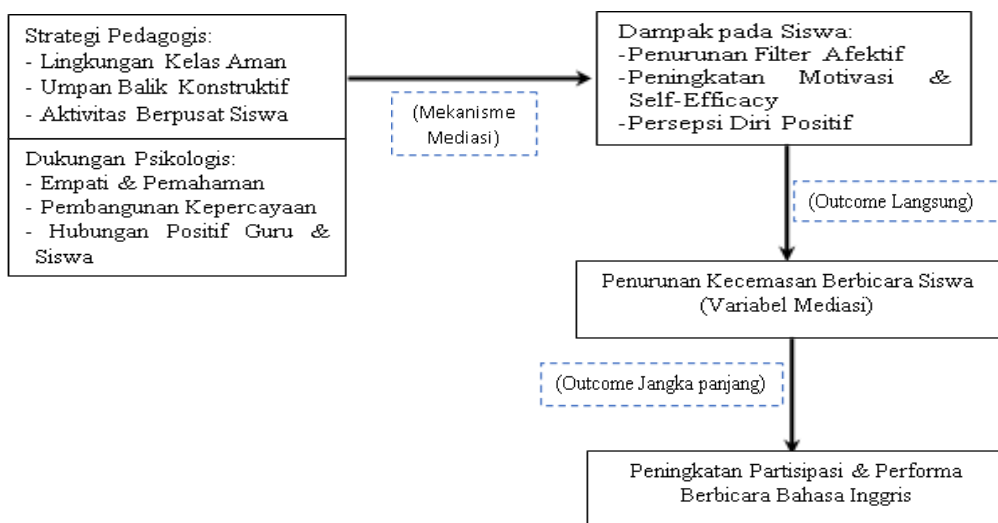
Strategi Pedagogis:
- Lingkungan Kelas Aman
- Umpan Balik Konstruktif
- Aktivitas Berpusat Siswa

Dukungan Psikologis:
- Empati & Pemahaman
- Pembangunan Kepercayaan
- Hubungan Positif Guru & Siswa

(Mekanisme Mediasi)

Dampak pada Siswa:
-Penurunan Filter Afektif
-Peningkatan Motivasi & Self-Efficacy
-Persepsi Diri Positif

(Outcome Langsung)

Penurunan Kecemasan Berbicara Siswa (Variabel Mediasi)

(Outcome Jangka panjang)

Peningkatan Partisipasi & Performa Berbicara Bahasa Inggris